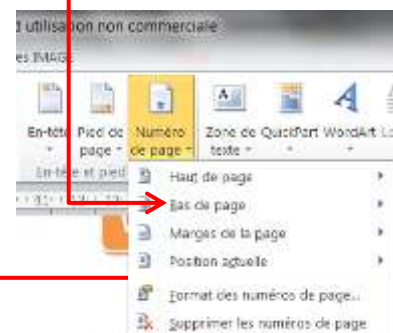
d utilisation non commerciale

es IMAGE

En-tête Pied de page Numéro de page Zone de texte QuickPart WordArt L

En-tête et pied

Haut de page

Bas de page

Marges de la page

Position actuelle

Format des numéros de page...

Supprimer les numéros de page